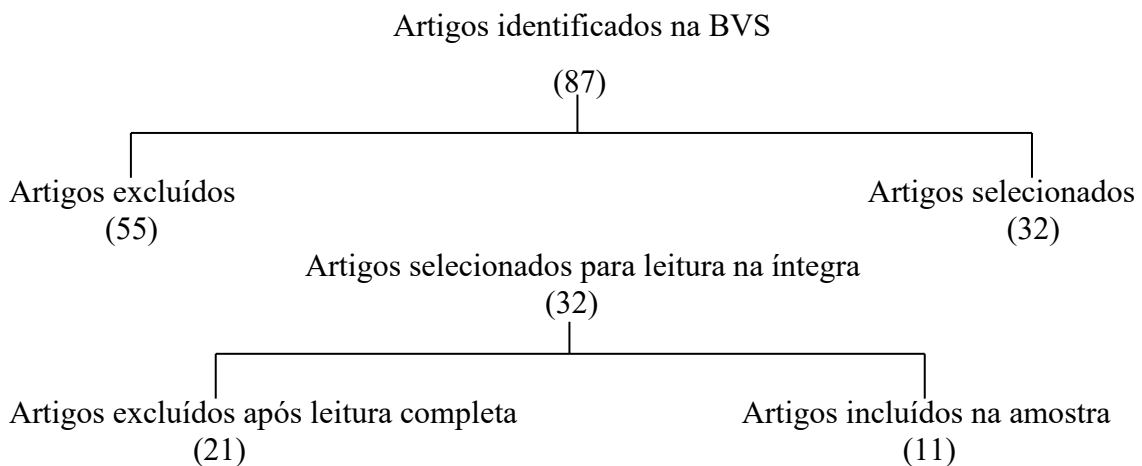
Artigos identificados na BVS
(87)

Artigos excluídos
(55)

Artigos selecionados
(32)

Artigos selecionados para leitura na íntegra
(32)

Artigos excluídos após leitura completa
(21)

Artigos incluídos na amostra
(11)